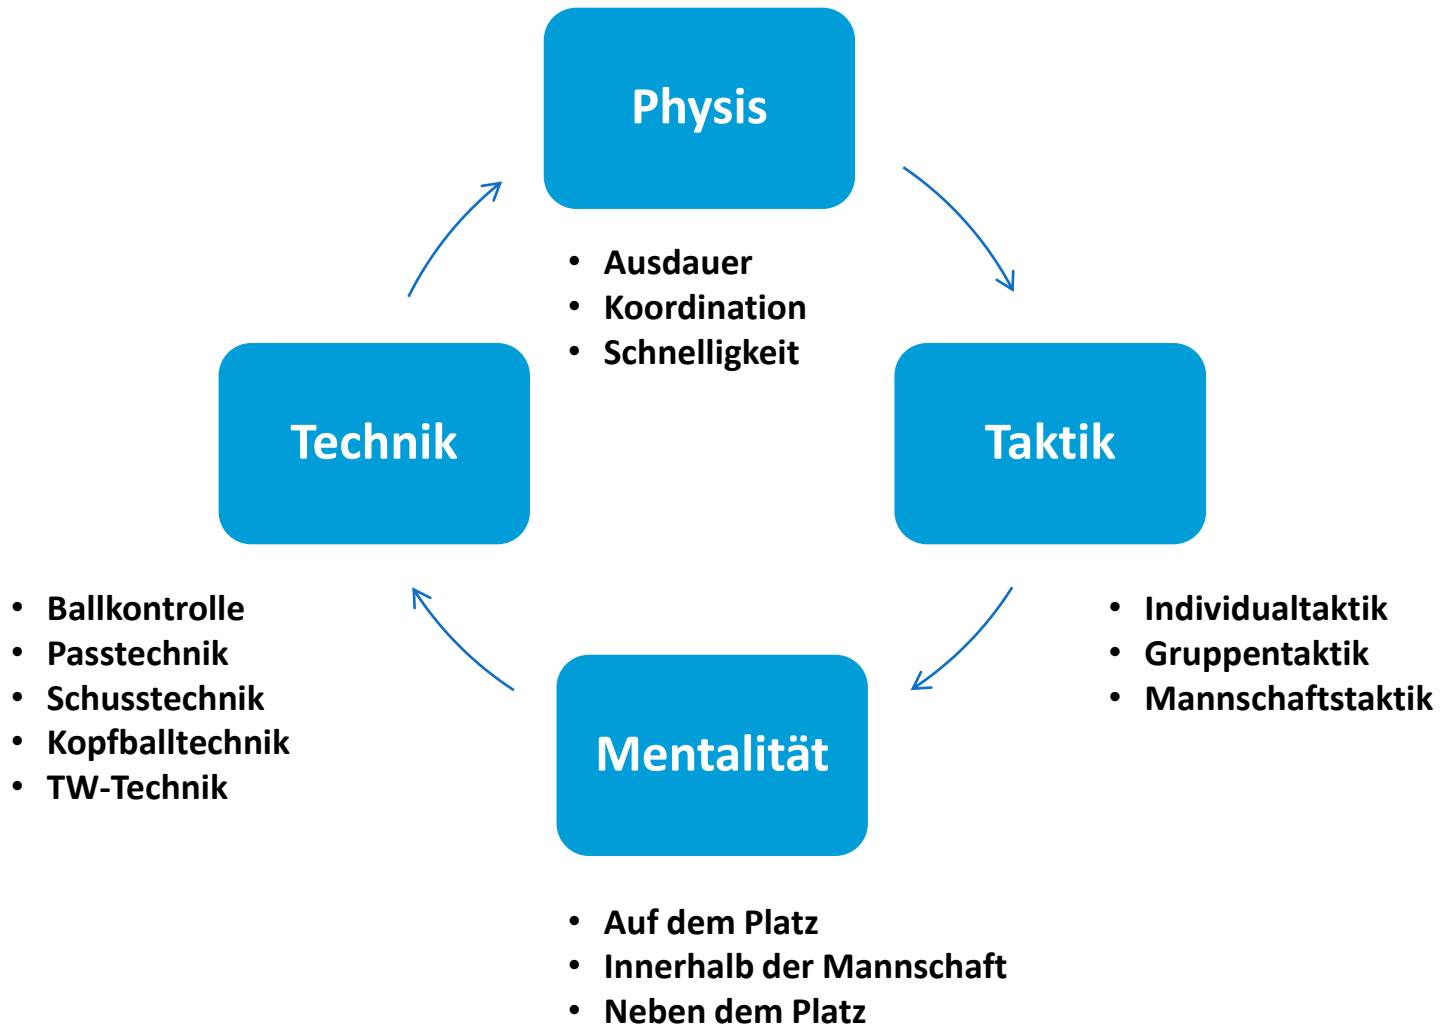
Physis

- Ausdauer
- Koordination
- Schnelligkeit

Technik

Taktik

- Ballkontrolle
- Passtechnik
- Schusstechnik
- Kopfballtechnik
- TW-Technik

- Individualtaktik
- Gruppentaktik
- Mannschaftstaktik

Mentalität

- Auf dem Platz
- Innerhalb der Mannschaft
- Neben dem Platz